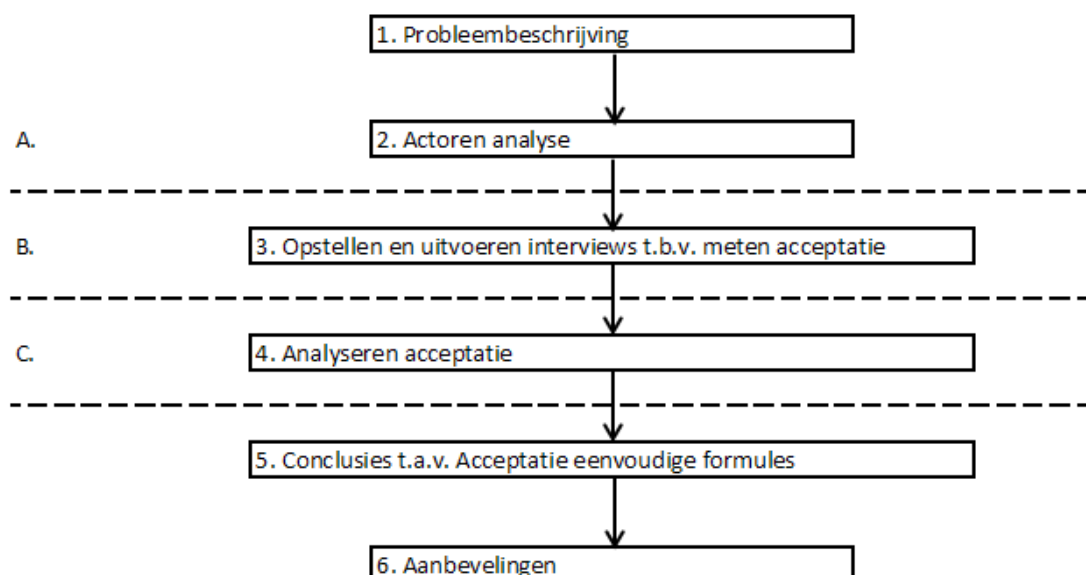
1. Probleembeschrijving

A.

2. Actoren analyse

B.

3. Opstellen en uitvoeren interviews t.b.v. meten acceptatie

C.

4. Analyseren acceptatie

5. Conclusies t.a.v. Acceptatie eenvoudige formules

6. Aanbevelingen